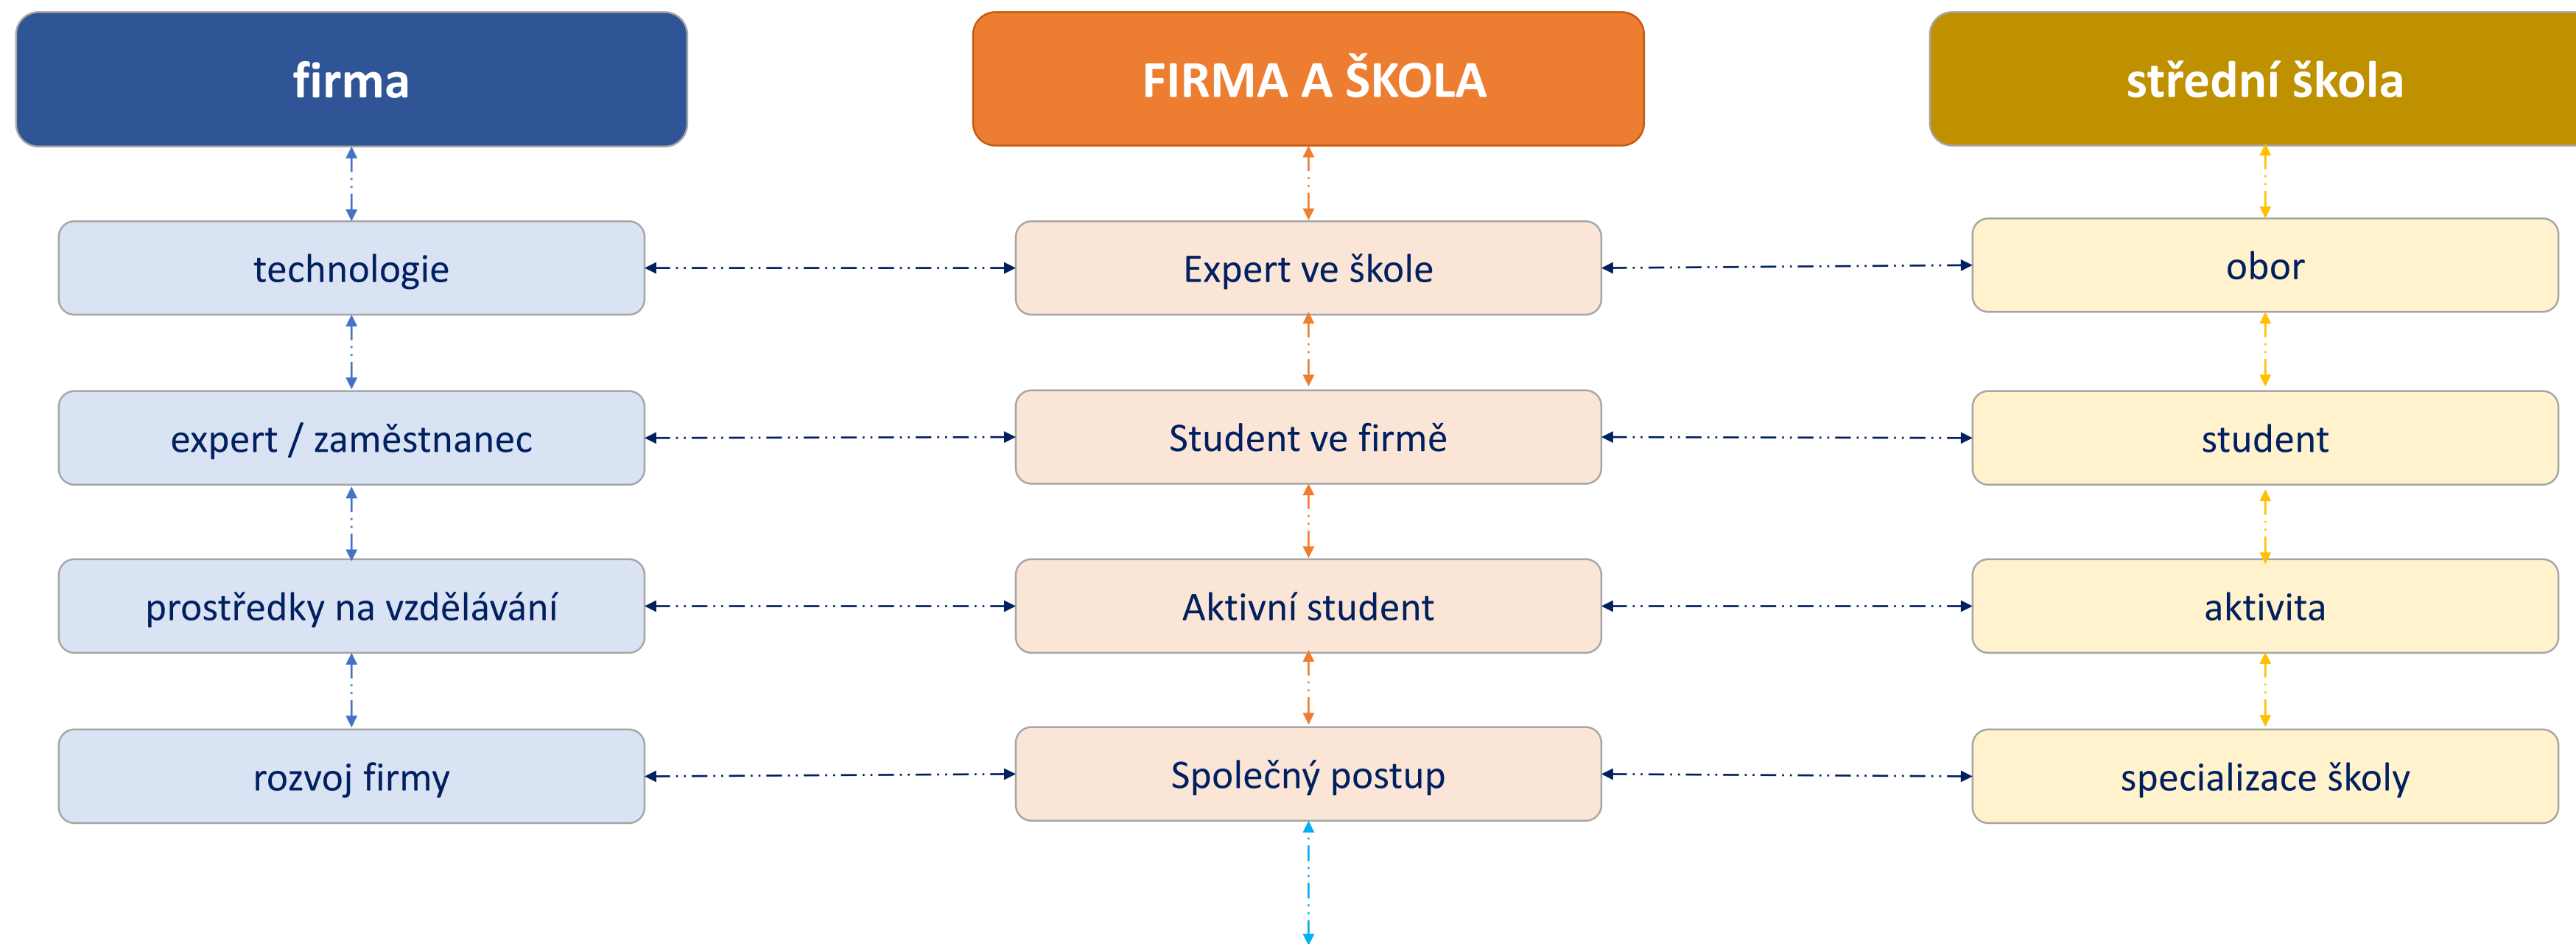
firma

technologie

expert / zaměstnanec

prostředky na vzdělávání

rozvoj firmy

FIRMA A ŠKOLA

Expert ve škole

Student ve firmě

Aktivní student

Společný postup

střední škola

obor

student

aktivita

specializace školy